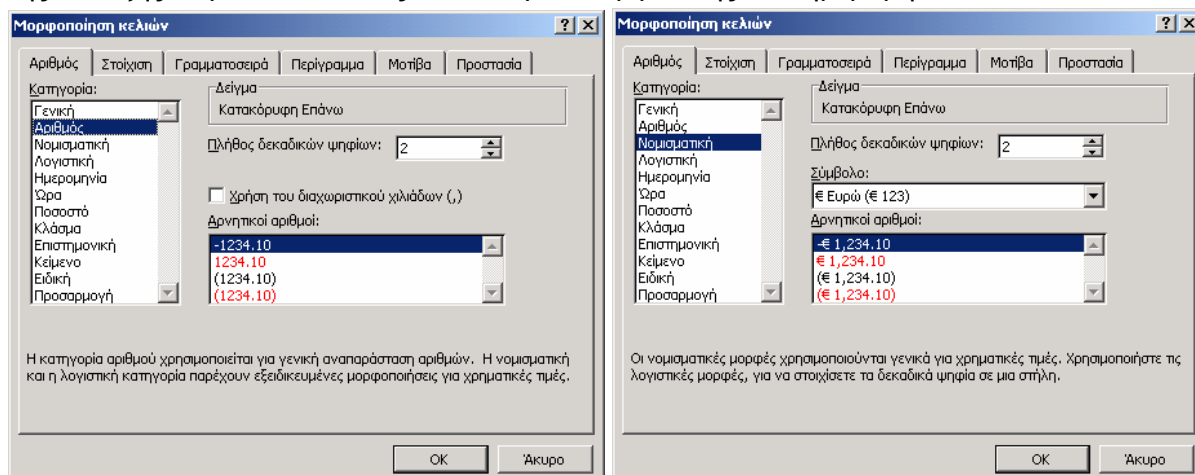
Μορφοποίηση κελιών

? X

Αριθμός | Στοίχιση | Γραμματοσειρά | Περίγραμμα | Μοτίβα | Προστασία

Κατηγορία:

Γενική
Αριθμός
Νομισματική
Λογιστική
Ημερομηνία
Ώρα
Ποσοστό
Κλάσμα
Επιστημονική
Κείμενο
Ειδική
Προσαρμογή

Δείγμα
Κατακόρυφη Επάνω

Πλήθος δεκαδικών ψηφίων: 2

Χρήση του διαχωριστικού χιλιάδων (,)

Αρνητικοί αριθμοί:

-1234.10
1234.10
(1234.10)
(1234.10)

Η κατηγορία αριθμού χρησιμοποιείται για γενική αναπαράσταση αριθμών. Η νομισματική και η λογιστική κατηγορία παρέχουν εξειδικευμένες μορφοποιήσεις για χρηματικές τιμές.

OK | Άκυρο

Μορφοποίηση κελιών

? X

Αριθμός | Στοίχιση | Γραμματοσειρά | Περίγραμμα | Μοτίβα | Προστασία

Κατηγορία:

Γενική
Αριθμός
Νομισματική
Λογιστική
Ημερομηνία
Ώρα
Ποσοστό
Κλάσμα
Επιστημονική
Κείμενο
Ειδική
Προσαρμογή

Δείγμα
Κατακόρυφη Επάνω

Πλήθος δεκαδικών ψηφίων: 2

Σύμβολο:
€ Ευρώ (€ 123)

Αρνητικοί αριθμοί:

-€ 1,234.10
€ 1,234.10
(€ 1,234.10)
(€ 1,234.10)

Οι νομισματικές μορφές χρησιμοποιούνται γενικά για χρηματικές τιμές. Χρησιμοποιήστε τις λογιστικές μορφές, για να στοιχίσετε τα δεκαδικά ψηφία σε μια στήλη.

OK | Άκυρο